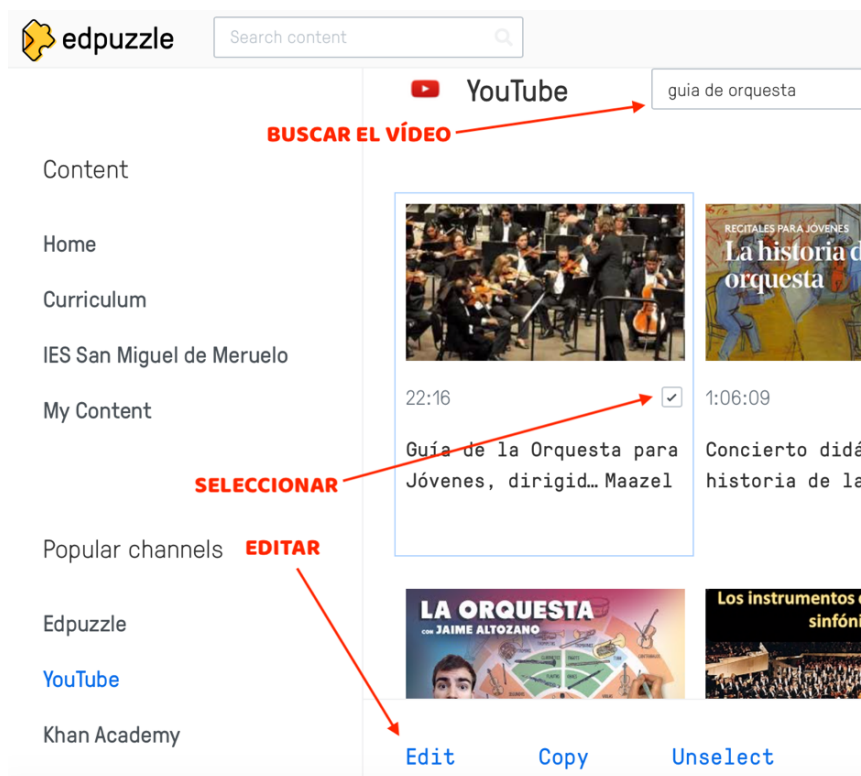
edpuzzle

Search content

YouTube

guia de orquesta

BUSCAR EL VÍDEO

Content

Home

Curriculum

IES San Miguel de Meruelo

My Content

RECITALES PARA JÓVENES

La historia d

orquesta

22:16

1:06:09

Guía de la Orquesta para Jóvenes, dirigid… Maazel

Concierto didá historia de la

SELECCIONAR

Popular channels

EDITAR

Edpuzzle

YouTube

Khan Academy

LA ORQUESTA

CON JAIME ALTOZANO

Los instrumentos

sinfóni

Edit

Copy

Unselect